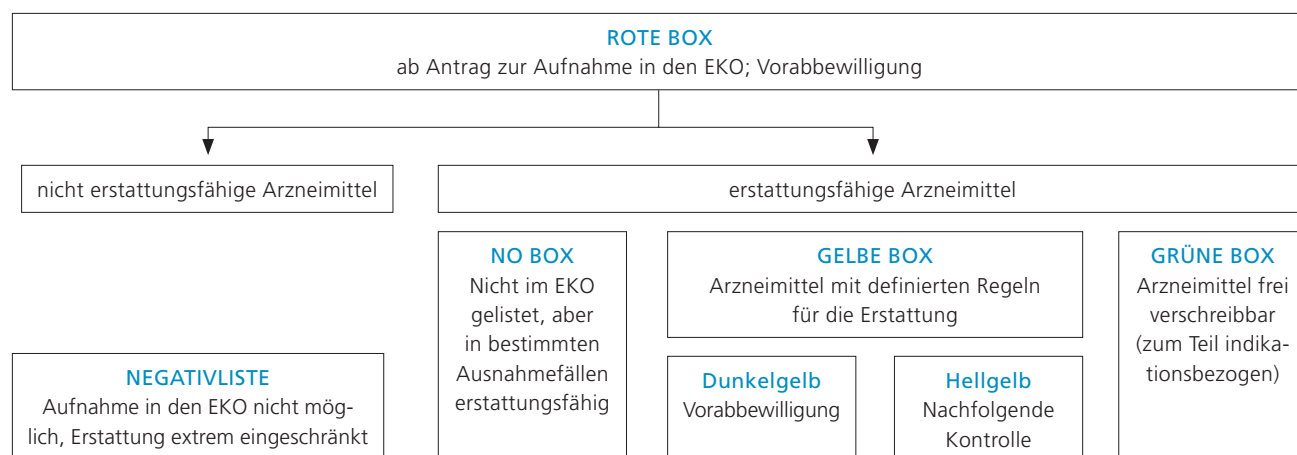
ROTE BOX
ab Antrag zur Aufnahme in den EKO; Vorabbewilligung

nicht erstattungsfähige Arzneimittel

erstattungsfähige Arzneimittel

NO BOX
Nicht im EKO gelistet, aber in bestimmten Ausnahmefällen erstattungsfähig

GELBE BOX
Arzneimittel mit definierten Regeln für die Erstattung

GRÜNE BOX
Arzneimittel frei verschreibbar (zum Teil indikationsbezogen)

NEGATIVLISTE
Aufnahme in den EKO nicht möglich, Erstattung extrem eingeschränkt

Dunkelgelb
Vorabbewilligung

Hellgelb
Nachfolgende Kontrolle